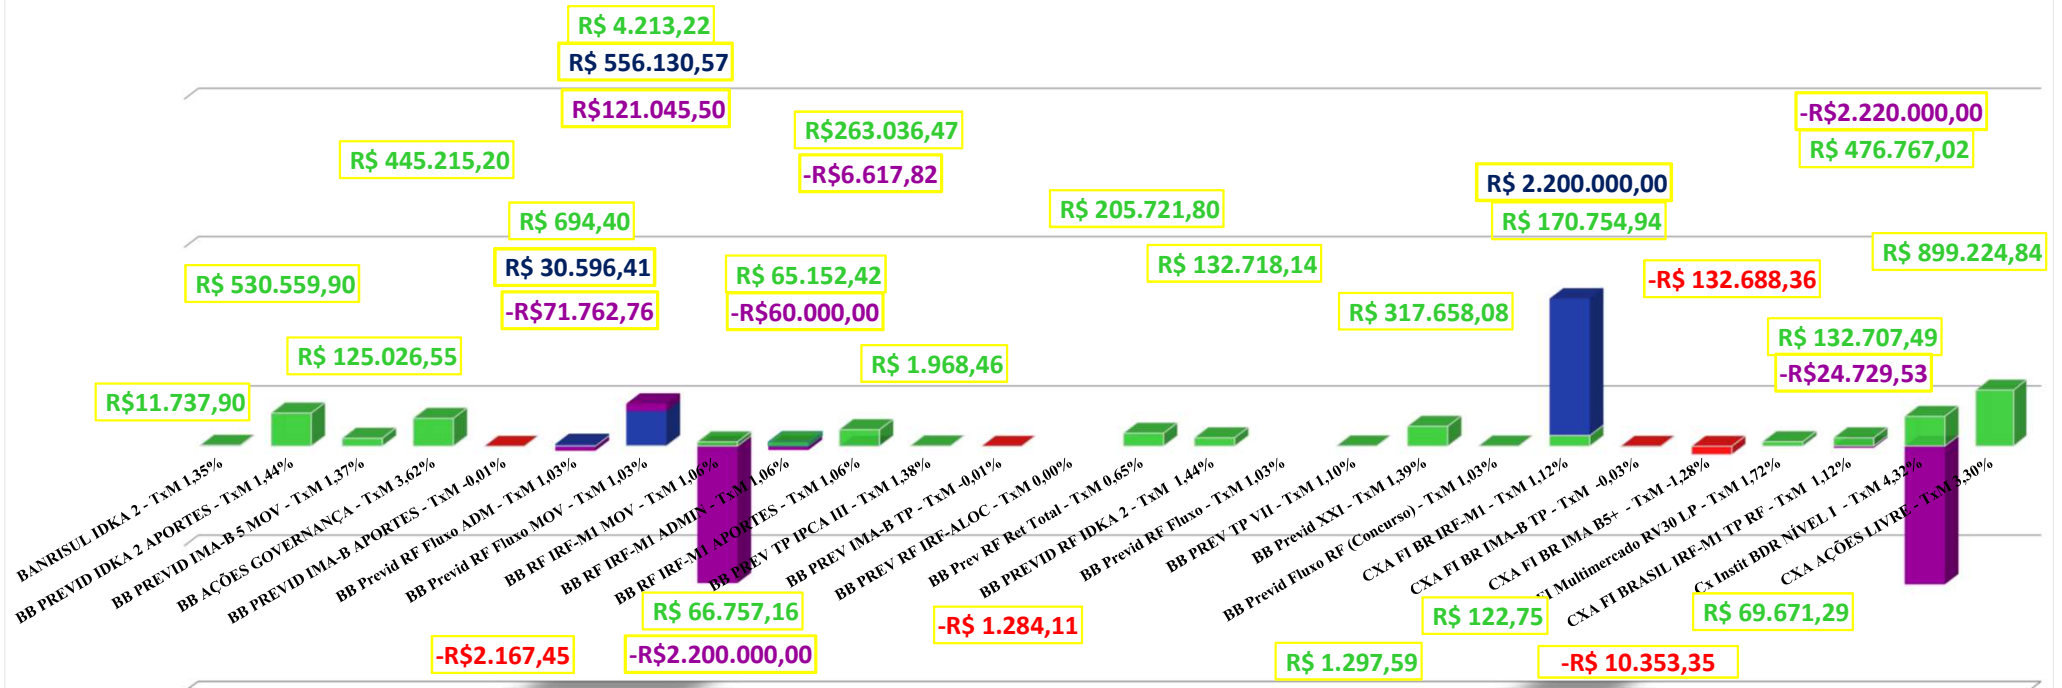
R$ 4.213,22
R$ 556.130,57
R$121.045,50
R$263.036,47
-R$6.617,82
-R$2.220.000,00
R$ 476.767,02
R$ 445.215,20
R$ 694,40
R$ 205.721,80
R$ 2.200.000,00
R$ 170.754,94
R$ 30.596,41
R$ 65.152,42
R$ 132.718,14
R$ 899.224,84
R$ 530.559,90
-R$71.762,76
-R$60.000,00
-R$ 132.688,36
R$ 317.658,08
R$ 125.026,55
R$ 132.707,49
-R$24.729,53
R$ 1.968,46
R$11.737,90

BANRISUL IDKA 2 - TxM 1,35%
BB PREVID IDKA 2 APORTES - TxM 1,44%
BB PREVID IMA-B 5 MOV - TxM 1,37%
BB AÇÕES GOVERNANÇA - TxM 3,62%
BB PREVID IMA-B APORTES - TxM -0,01%
BB Previd RF Fluxo ADM - TxM 1,03%
BB Previd RF Fluxo MOV - TxM 1,03%
BB RF IRF-M1 MOV - TxM 1,06%
BB RF IRF-M1 ADMIN - TxM 1,06%
BB RF IRF-M1 APORTES - TxM 1,06%
BB PREV TP IPCA III - TxM 1,38%
BB PREV IMA-B TP - TxM -0,01%
BB PREV RF IRF-ALOC - TxM 0,00%
BB Prev RF Ret Total - TxM 0,65%
BB PREVID RF IDKA 2 - TxM 1,44%
BB Previd RF Fluxo - TxM 1,03%
BB PREV TP VII - TxM 1,10%
BB Previd XXI - TxM 1,39%
BB Previd Fluxo RF (Concurso) - TxM 1,03%
CXA FI BR IRF-M1 - TxM 1,12%
CXA FI BR IMA-B TP - TxM -0,03%
CXA FI BR IMA B5+ - TxM -1,28%
FI Multimercado RV30 LP - TxM 1,72%
CXA FI BRASIL IRF-M1 TP RF - TxM 1,12%
Cx Instit BDR NÍVEL I - TxM 4,32%
CXA AÇÕES LIVRE - TxM 3,30%

R$ 66.757,16
-R$ 1.284,11
R$ 122,75
R$ 69.671,29
-R$2.167,45
-R$2.200.000,00
R$ 1.297,59
-R$ 10.353,35